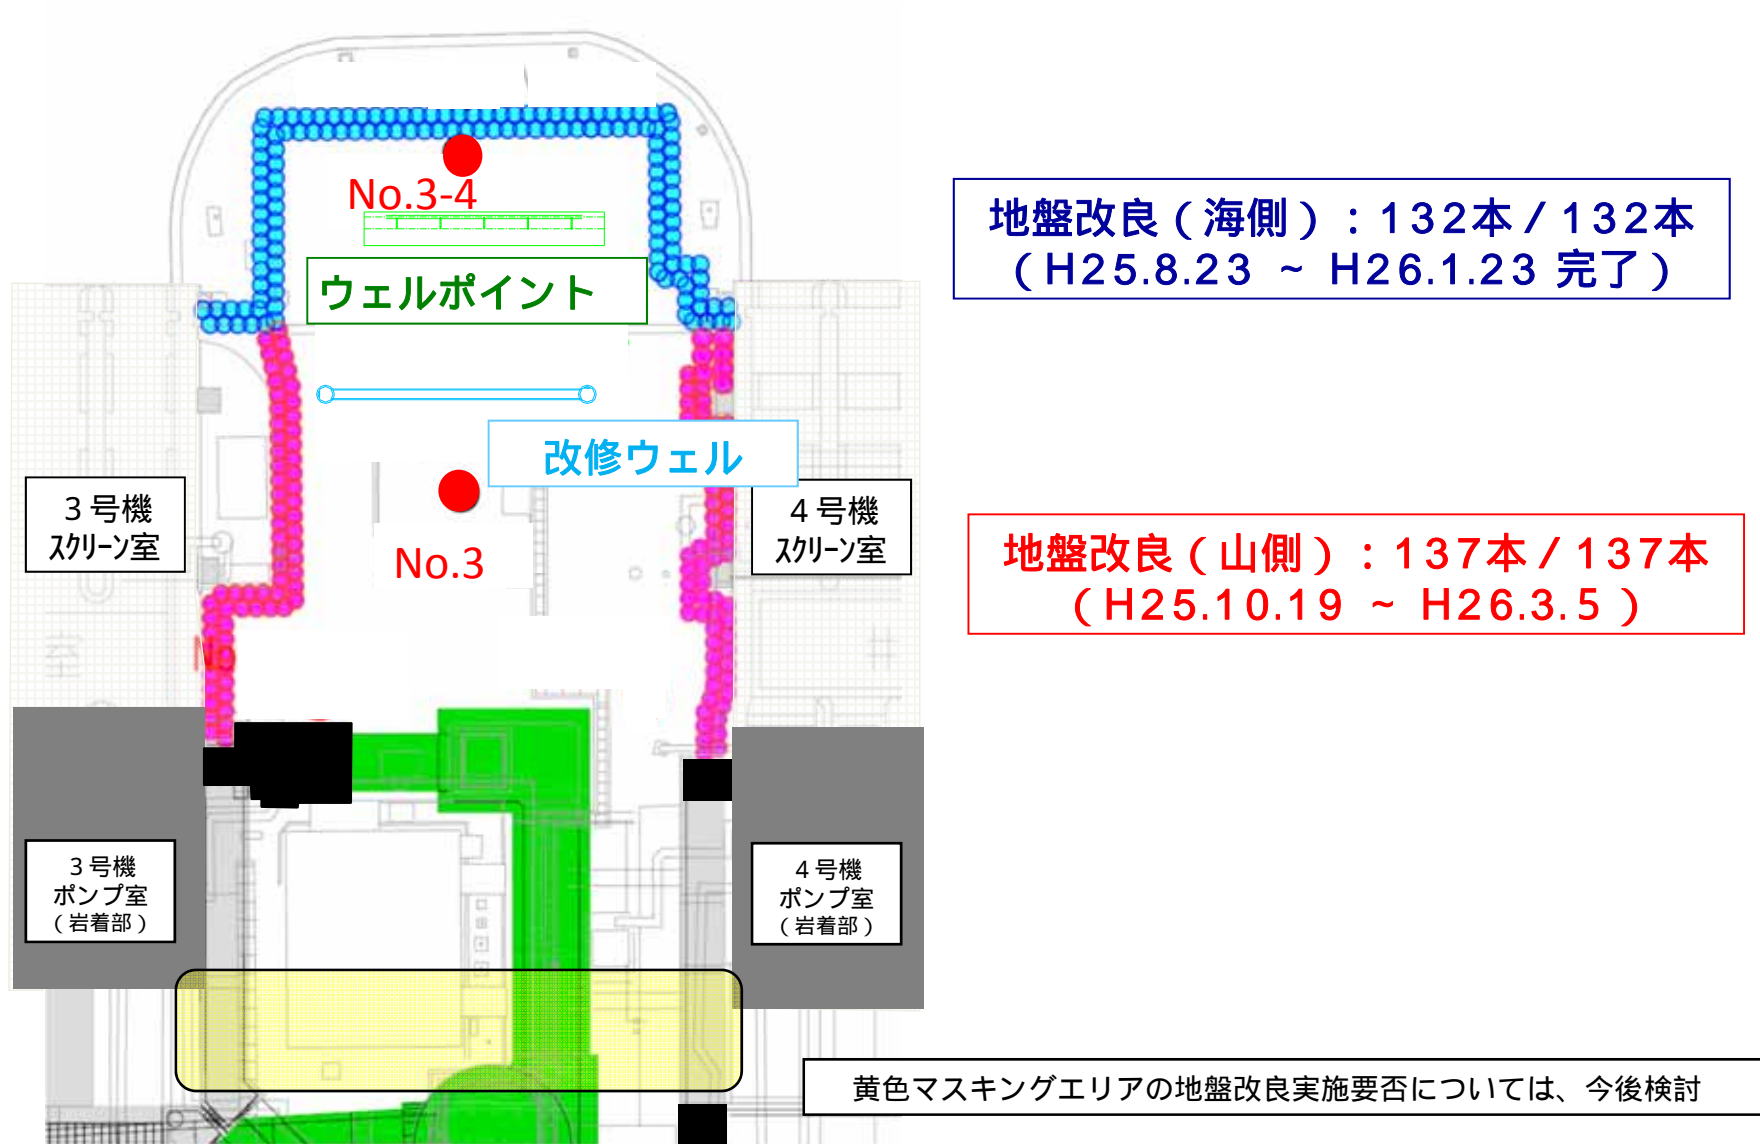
No.3-4

ウェルポイント

改修ウェル

No.3

3号機
スクリーン室

4号機
スクリーン室

3号機
ポンプ室
（岩着部）

4号機
ポンプ室
（岩着部）

No

地盤改良（海側）：132本／132本
（H25.8.23 ～ H26.1.23 完了）

地盤改良（山側）：137本／137本
（H25.10.19 ～ H26.3.5 ）

黄色マスキングエリアの地盤改良実施要否については、今後検討